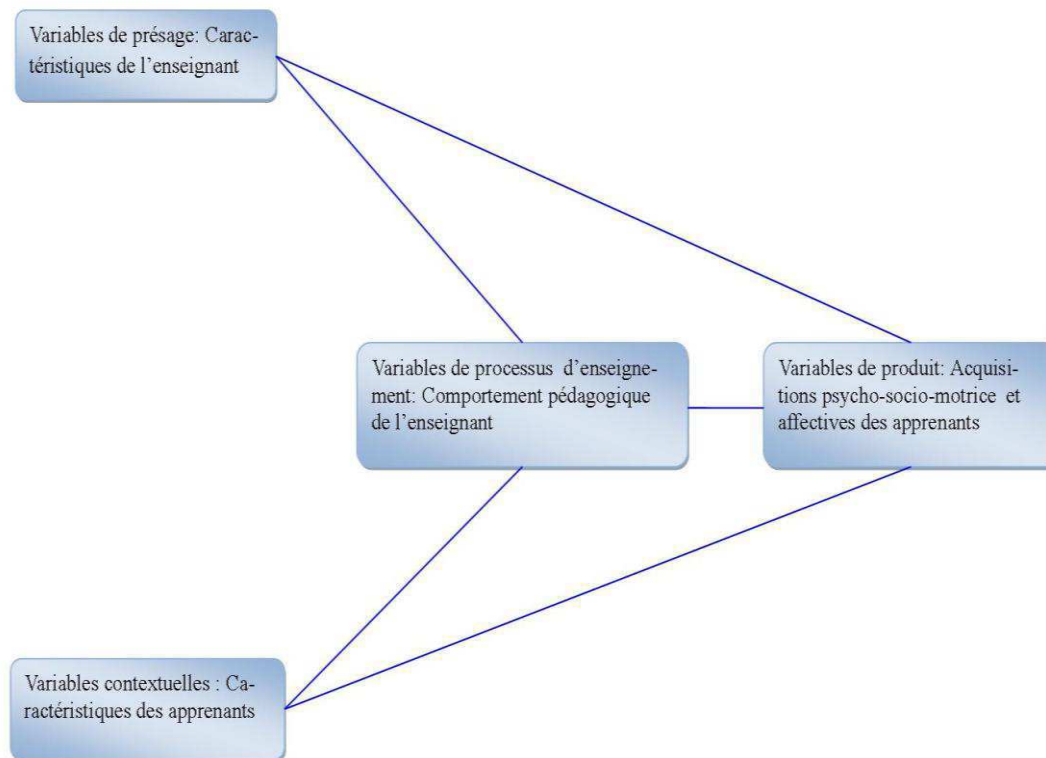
Variables de présage: Caractéristiques de l'enseignant

Variables de processus d'enseignement: Comportement pédagogique de l'enseignant

Variables de produit: Acquisitions psycho-socio-motrice et affectives des apprenants

Variables contextuelles : Caractéristiques des apprenants